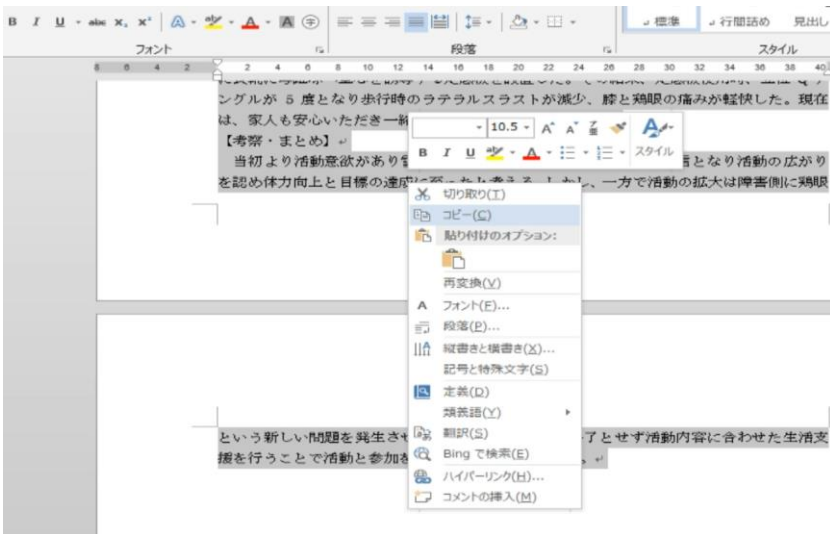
B I U abc $x_2$ $x^2$ A A
フォント
段落
標準 行間詰め 見出し
スタイル
8 6 4 2 2 4 6 8 10 12 14 16 18 20 22 24 26 28 30 32 34 36 38 40
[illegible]
ングルが 5 度となり歩行時のラテラルスラストが減少、膝と鶏眼の痛みが軽快した。現在は、家人も安心いただき一緒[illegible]
【考察・まとめ】
当初より活動意欲があり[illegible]となり活動の広がりを認め体力向上と目標の達成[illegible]。しかし、一方で活動の拡大は障害側に鶏眼
10.5 A A スタイル
B I U
切り取り(T)
コピー(C)
貼り付けのオプション:
再変換(V)
フォント(F)...
段落(P)...
縦書きと横書き(X)...
記号と特殊文字(S)
定義(D)
類義語(Y)
翻訳(S)
Bing で検索(E)
ハイパーリンク(H)...
コメントの挿入(M)
という新しい問題を発生させ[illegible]了とせず活動内容に合わせた生活支援を行うことで活動と参加を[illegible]。